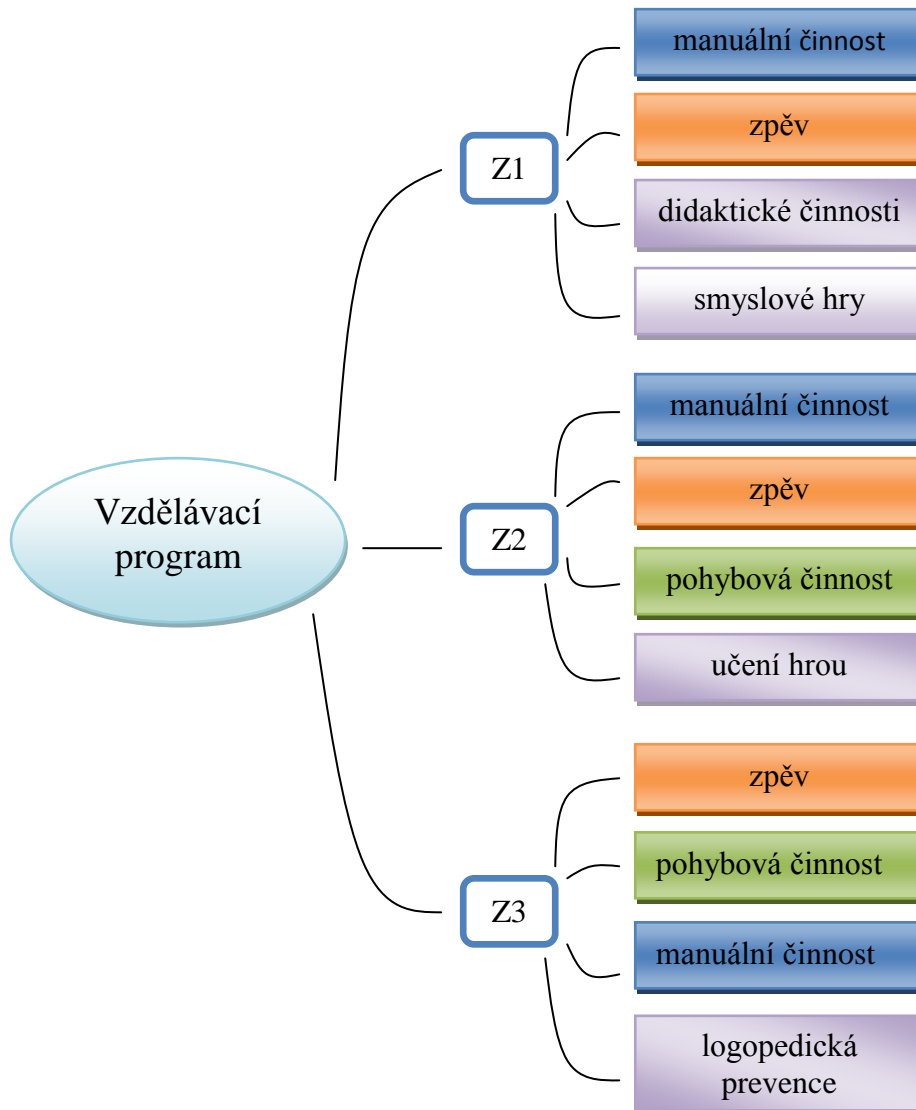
Vzdělávací program

Z1

manuální činnost

zpěv

didaktické činnosti

smyslové hry

Z2

manuální činnost

zpěv

pohybová činnost

učení hrou

Z3

zpěv

pohybová činnost

manuální činnost

logopedická prevence